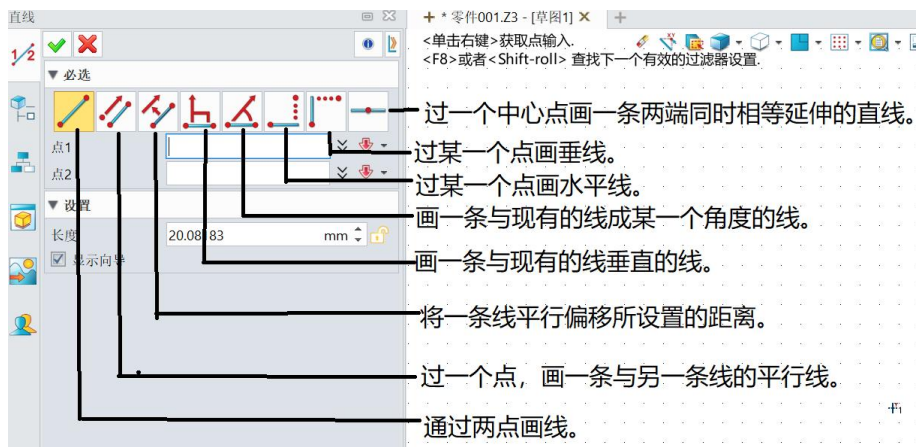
直线

1/2

▼ 必选

点1

点2

▼ 设置

长度 20.08 83 mm

显示向导

+ * 零件001.Z3 - [草图1] ×

<单击右键>获取点输入.
<F8>或者<Shift-roll> 查找下一个有效的过滤器设置.

过一个中心点画一条两端同时相等延伸的直线。

过某一个点画垂线。

过某一个点画水平线。

画一条与现有的线成某一个角度的线。

画一条与现有的线垂直的线。

将一条线平行偏移所设置的距离。

过一个点，画一条与另一条线的平行线。

通过两点画线。